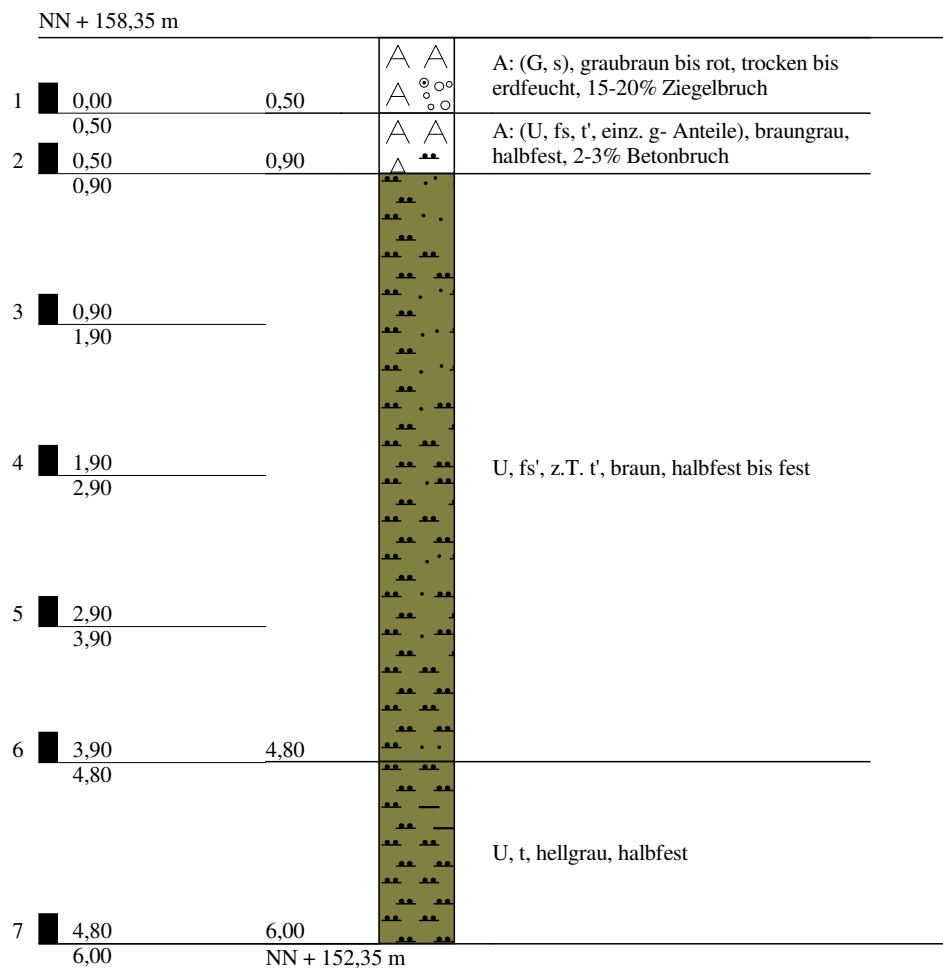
NN + 158,35 m

1 0,00 0,50
0,50
A: (G, s), graubraun bis rot, trocken bis erdfeucht, 15-20% Ziegelbruch

2 0,50 0,90
0,90
A: (U, fs, t', einz. g- Anteile), braungrau, halbfest, 2-3% Betonbruch

3 0,90
1,90

4 1,90
2,90
U, fs', z.T. t', braun, halbfest bis fest

5 2,90
3,90

6 3,90 4,80
4,80
U, t, hellgrau, halbfest

7 4,80 6,00
6,00 NN + 152,35 m